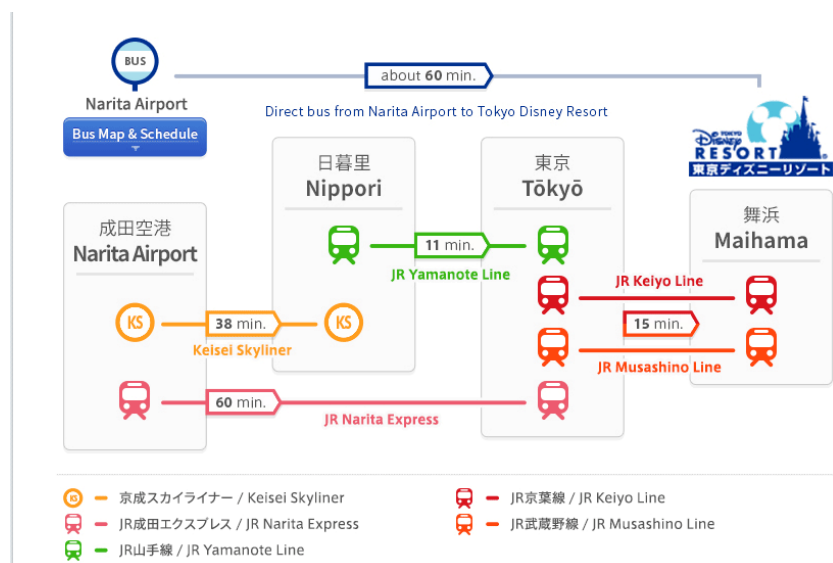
BUS
Narita Airport
Bus Map & Schedule

about 60 min.
Direct bus from Narita Airport to Tokyo Disney Resort

TOKYO Disney RESORT
東京ディズニーリゾート

成田空港
Narita Airport

日暮里
Nippori

東京
Tōkyō

舞浜
Maihama

11 min.
JR Yamanote Line

KS
38 min.
KS
Keisei Skyliner

JR Keiyo Line
15 min.
JR Musashino Line

60 min.
JR Narita Express

KS 京成スカイライナー / Keisei Skyliner
JR成田エクスプレス / JR Narita Express
JR山手線 / JR Yamanote Line
JR京葉線 / JR Keiyo Line
JR武蔵野線 / JR Musashino Line